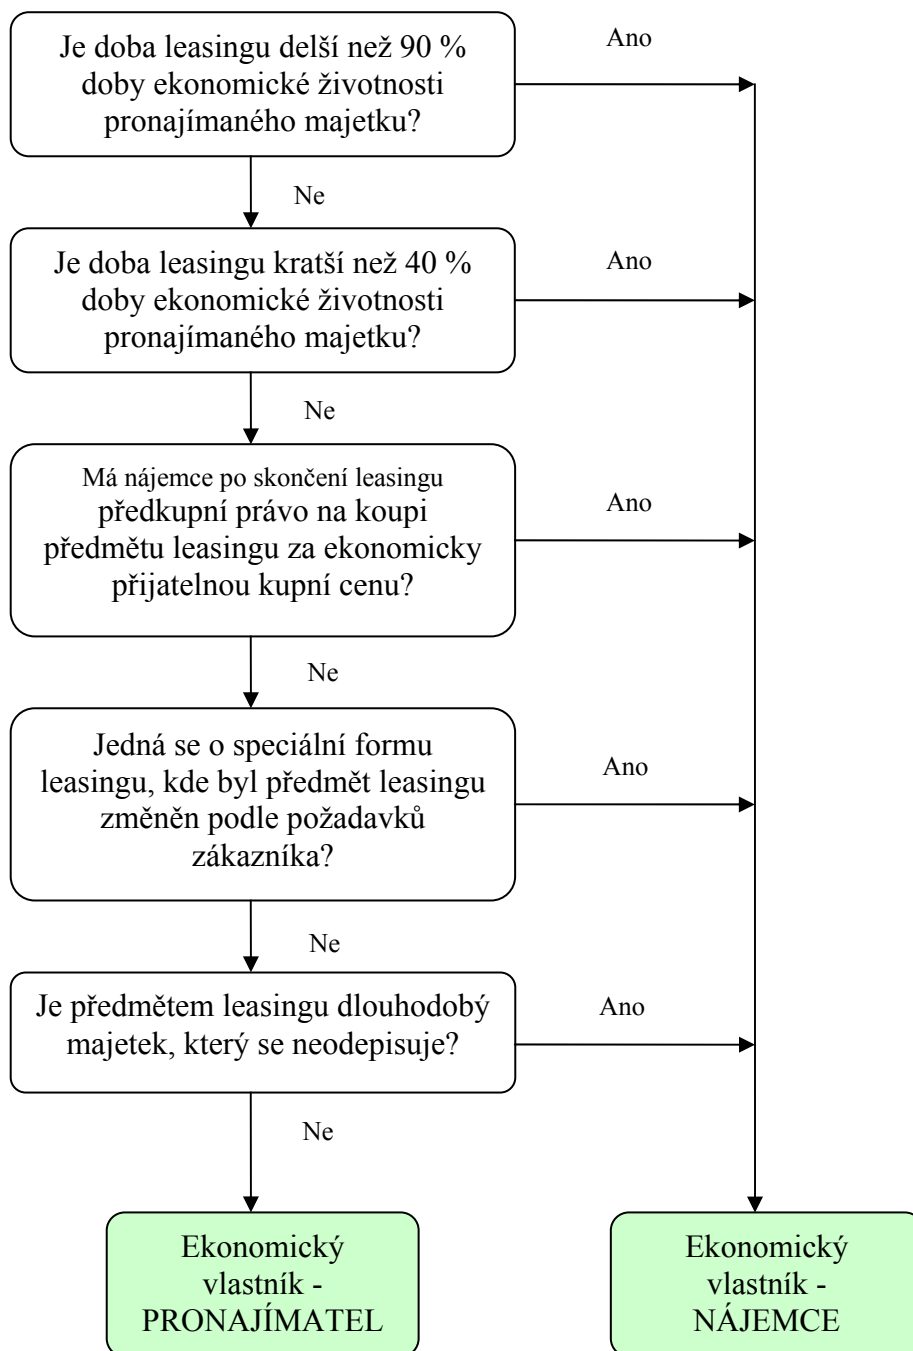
Je doba leasingu delší než 90 % doby ekonomické životnosti pronajímaného majetku?

Ano

Ne

Je doba leasingu kratší než 40 % doby ekonomické životnosti pronajímaného majetku?

Ano

Ne

Má nájemce po skončení leasingu předkupní právo na koupi předmětu leasingu za ekonomicky přijatelnou kupní cenu?

Ano

Ne

Jedná se o speciální formu leasingu, kde byl předmět leasingu změněn podle požadavků zákazníka?

Ano

Ne

Je předmětem leasingu dlouhodobý majetek, který se neodepisuje?

Ano

Ne

Ekonomický vlastník - PRONAJÍMATEL

Ekonomický vlastník - NÁJEMCE